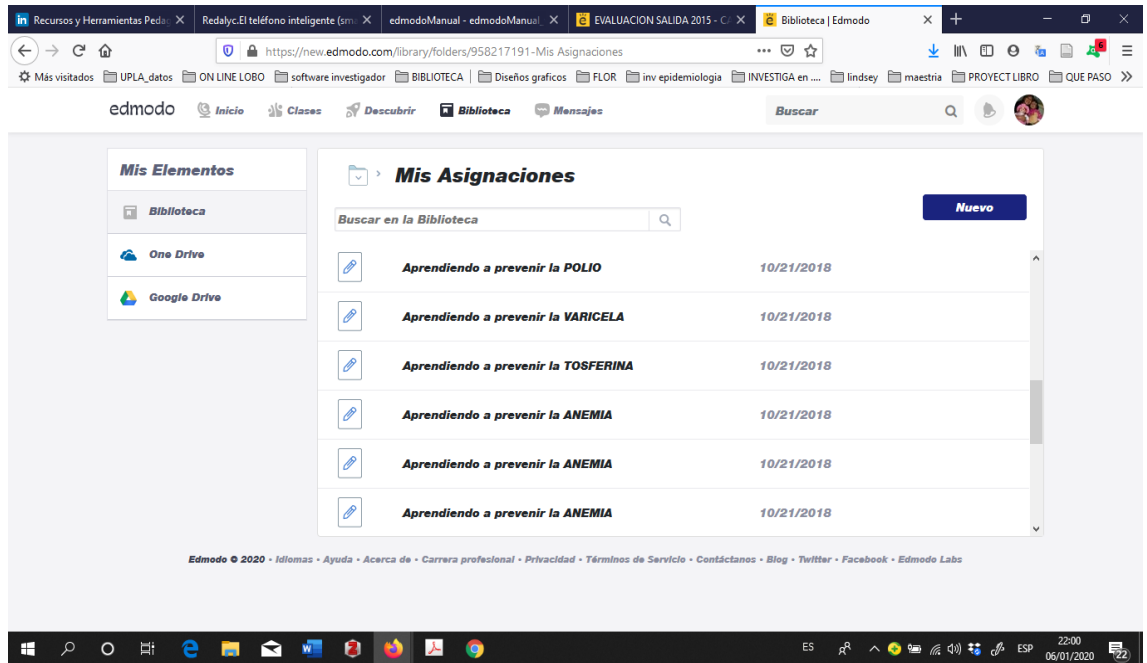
Recursos y Herramientas Pedag | Redalyc.El teléfono inteligente (sm | edmodoManual - edmodoManual | EVALUACION SALIDA 2015 - CA | Biblioteca | Edmodo

https://new.edmodo.com/library/folders/958217191-Mis Asignaciones

Más visitados | UPLA_datos | ON LINE LOBO | software investigador | BIBLIOTECA | Diseños graficos | FLOR | inv epidemiologia | INVESTIGA en .... | lindsey | maestria | PROYECT LIBRO | QUE PASO

edmodo Inicio Clases Descubrir Biblioteca Mensajes Buscar

Mis Elementos
Biblioteca
One Drive
Google Drive

Mis Asignaciones

Buscar en la Biblioteca

Nuevo

| | |
|---|---|
| Aprendiendo a prevenir la POLIO | 10/21/2018 |
| Aprendiendo a prevenir la VARICELA | 10/21/2018 |
| Aprendiendo a prevenir la TOSFERINA | 10/21/2018 |
| Aprendiendo a prevenir la ANEMIA | 10/21/2018 |
| Aprendiendo a prevenir la ANEMIA | 10/21/2018 |
| Aprendiendo a prevenir la ANEMIA | 10/21/2018 |

Edmodo © 2020 • Idiomas • Ayuda • Acerca de • Carrera profesional • Privacidad • Términos de Servicio • Contáctanos • Blog • Twitter • Facebook • Edmodo Labs

ES ESP 22:00 06/01/2020 22